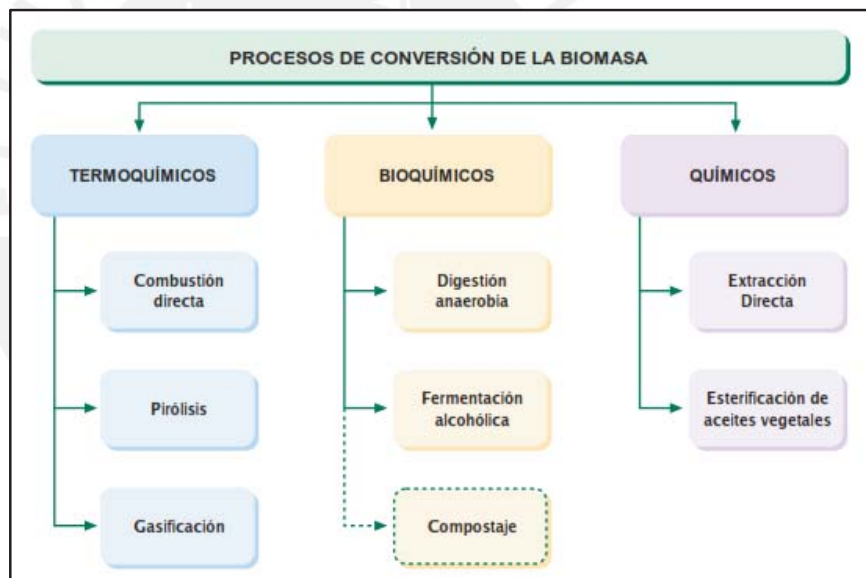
PROCESOS DE CONVERSIÓN DE LA BIOMASA

TERMOQUÍMICOS

Combustión directa

Pirólisis

Gasificación

BIOQUÍMICOS

Digestión anaerobia

Fermentación alcohólica

Compostaje

QUÍMICOS

Extracción Directa

Esterificación de aceites vegetales